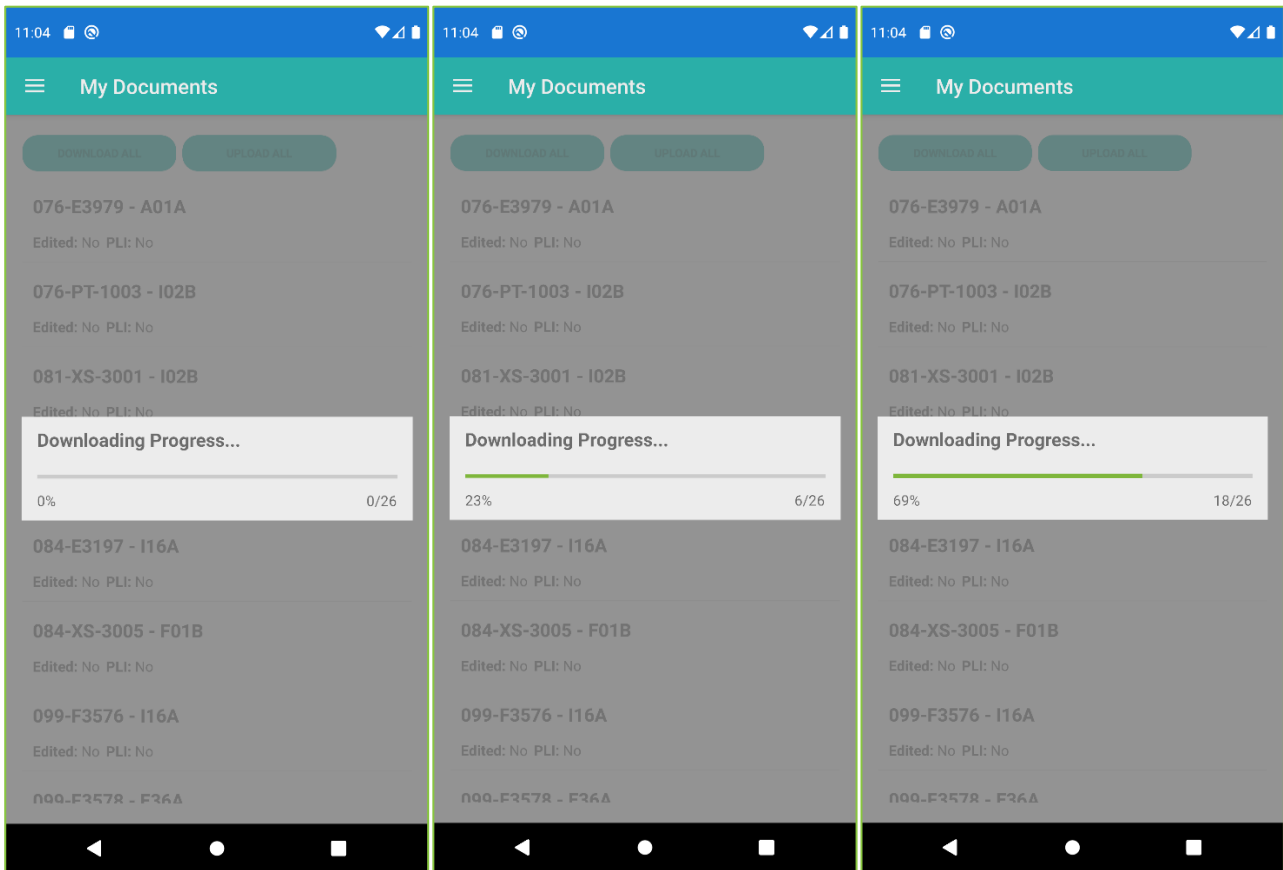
11:04

My Documents

DOWNLOAD ALL

UPLOAD ALL

076-E3979 - A01A

Edited: No PLI: No

076-PT-1003 - I02B

Edited: No PLI: No

081-XS-3001 - I02B

Edited: No PLI: No

Downloading Progress...

0%

0/26

084-E3197 - I16A

Edited: No PLI: No

084-XS-3005 - F01B

Edited: No PLI: No

099-F3576 - I16A

Edited: No PLI: No

099-F3578 - F36A

11:04

My Documents

DOWNLOAD ALL

UPLOAD ALL

076-E3979 - A01A

Edited: No PLI: No

076-PT-1003 - I02B

Edited: No PLI: No

081-XS-3001 - I02B

Edited: No PLI: No

Downloading Progress...

23%

6/26

084-E3197 - I16A

Edited: No PLI: No

084-XS-3005 - F01B

Edited: No PLI: No

099-F3576 - I16A

Edited: No PLI: No

099-F3578 - F36A

11:04

My Documents

DOWNLOAD ALL

UPLOAD ALL

076-E3979 - A01A

Edited: No PLI: No

076-PT-1003 - I02B

Edited: No PLI: No

081-XS-3001 - I02B

Edited: No PLI: No

Downloading Progress...

69%

18/26

084-E3197 - I16A

Edited: No PLI: No

084-XS-3005 - F01B

Edited: No PLI: No

099-F3576 - I16A

Edited: No PLI: No

099-F3578 - F36A